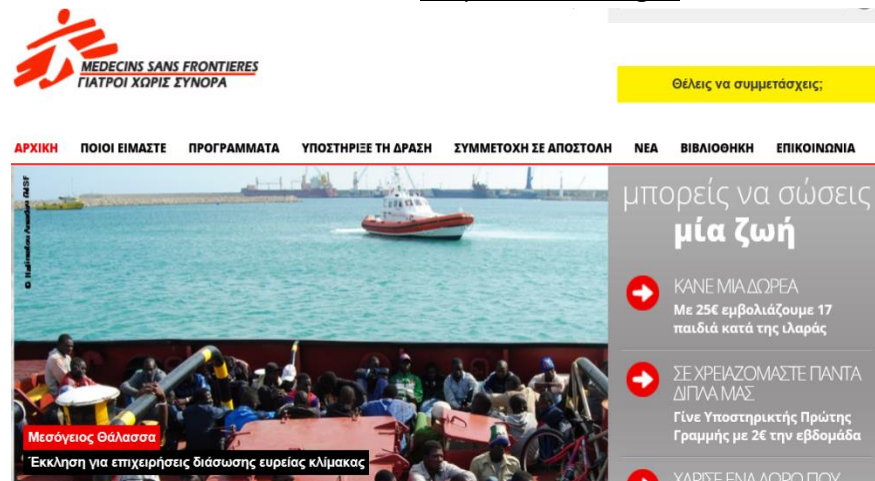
MEDECINS SANS FRONTIERES
ΓΙΑΤΡΟΙ ΧΩΡΙΣ ΣΥΝΟΡΑ

Θέλεις να συμμετάσχεις;

ΑΡΧΙΚΗ ΠΟΙΟΙ ΕΙΜΑΣΤΕ ΠΡΟΓΡΑΜΜΑΤΑ ΥΠΟΣΤΗΡΙΞΕ ΤΗ ΔΡΑΣΗ ΣΥΜΜΕΤΟΧΗ ΣΕ ΑΠΟΣΤΟΛΗ ΝΕΑ ΒΙΒΛΙΟΘΗΚΗ ΕΠΙΚΟΙΝΩΝΙΑ

© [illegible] MSF

Μεσόγειος Θάλασσα
Έκκληση για επιχειρήσεις διάσωσης ευρείας κλίμακας

μπορείς να σώσεις
μία ζωή

ΚΑΝΕ ΜΙΑ ΔΩΡΕΑ
Με 25€ εμβολιάζουμε 17 παιδιά κατά της ιλαράς

ΣΕ ΧΡΕΙΑΖΟΜΑΣΤΕ ΠΑΝΤΑ ΔΙΠΛΑ ΜΑΣ
Γίνε Υποστηρικτής Πρώτης Γραμμής με 2€ την εβδομάδα

ΧΑΡΙΣΕ ΕΝΑ ΔΩΡΟ ΠΟΥ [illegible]